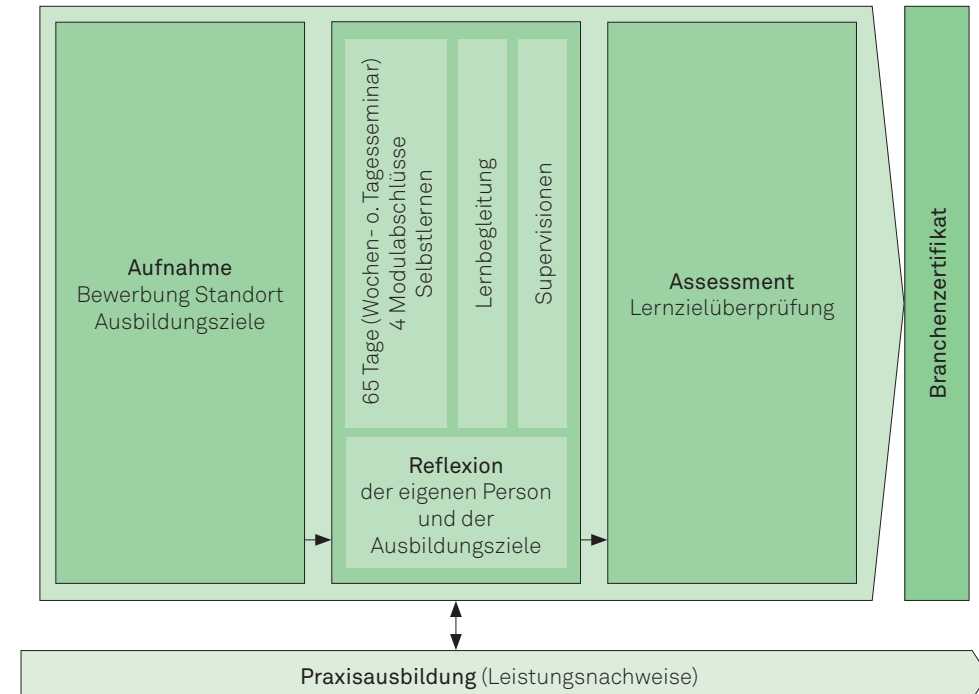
Aufnahme
Bewerbung Standort
Ausbildungsziele

65 Tage (Wochen- o. Tagesseminar)
4 Modulabschlüsse
Selbstlernen

Lernbegleitung

Supervisionen

Reflexion
der eigenen Person
und der
Ausbildungsziele

Assessment
Lernzielüberprüfung

Branchenzertifikat

Praxisausbildung (Leistungsnachweise)